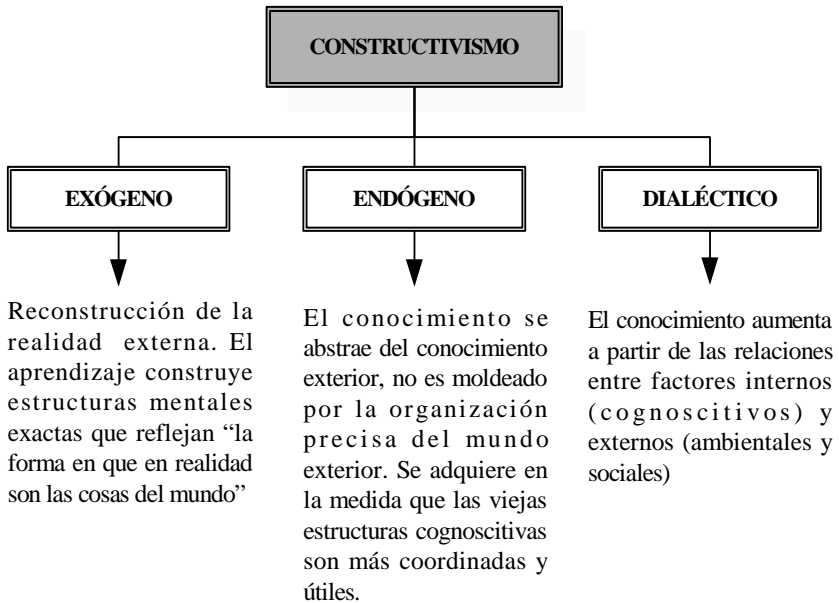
CONSTRUCTIVISMO

EXÓGENO

ENDÓGENO

DIALÉCTICO

Reconstrucción de la realidad externa. El aprendizaje construye estructuras mentales exactas que reflejan “la forma en que en realidad son las cosas del mundo”

El conocimiento se abstrae del conocimiento exterior, no es moldeado por la organización precisa del mundo exterior. Se adquiere en la medida que las viejas estructuras cognoscitivas son más coordinadas y útiles.

El conocimiento aumenta a partir de las relaciones entre factores internos (cognoscitivos) y externos (ambientales y sociales)